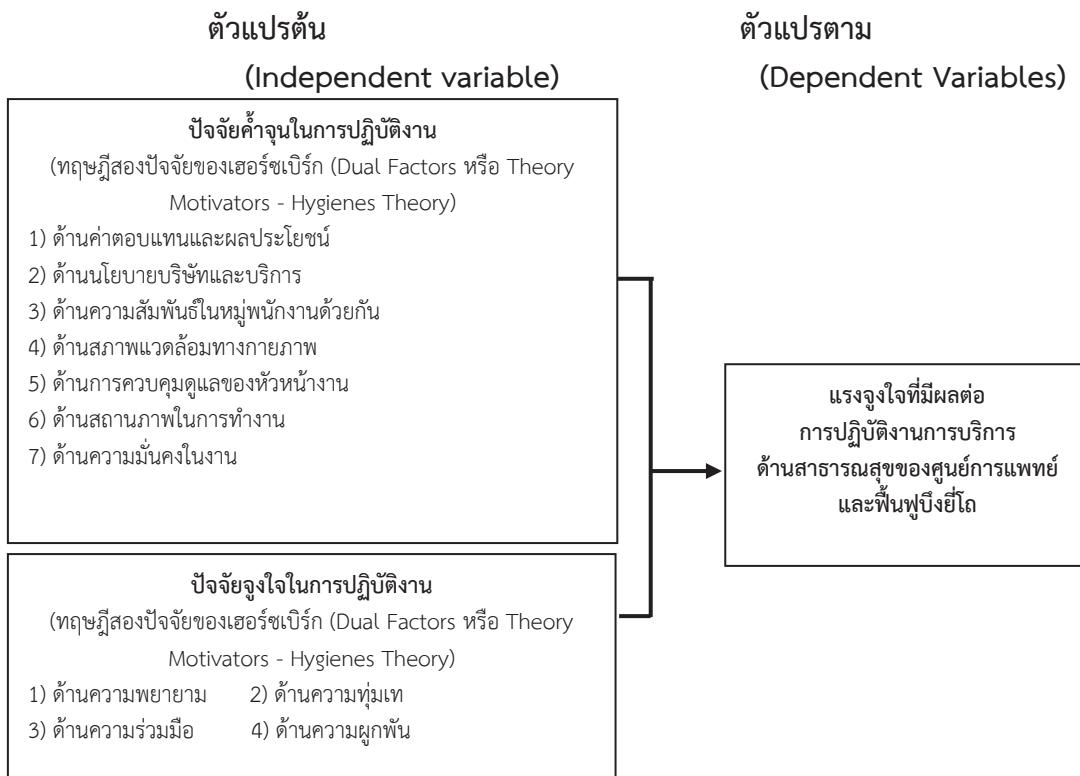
ตัวแปรต้น

(Independent variable)

ตัวแปรตาม

(Dependent Variables)

ปัจจัยค้ำจุนในการปฏิบัติงาน

(ทฤษฎีสองปัจจัยของเฮอร์ซเบิร์ก (Dual Factors หรือ Theory Motivators - Hygienes Theory)

1) ด้านค่าตอบแทนและผลประโยชน์
2) ด้านนโยบายบริษัทและบริการ
3) ด้านความสัมพันธ์ในหมู่พนักงานด้วยกัน
4) ด้านสภาพแวดล้อมทางกายภาพ
5) ด้านการควบคุมดูแลของหัวหน้างาน
6) ด้านสถานภาพในการทำงาน
7) ด้านความมั่นคงในงาน

ปัจจัยจูงใจในการปฏิบัติงาน

(ทฤษฎีสองปัจจัยของเฮอร์ซเบิร์ก (Dual Factors หรือ Theory Motivators - Hygienes Theory)

1) ด้านความพยายาม 2) ด้านความทุ่มเท
3) ด้านความร่วมมือ 4) ด้านความผูกพัน

แรงจูงใจที่มีผลต่อการปฏิบัติงานการบริการด้านสาธารณสุขของศูนย์การแพทย์และฟื้นฟูบึงยี่โถ